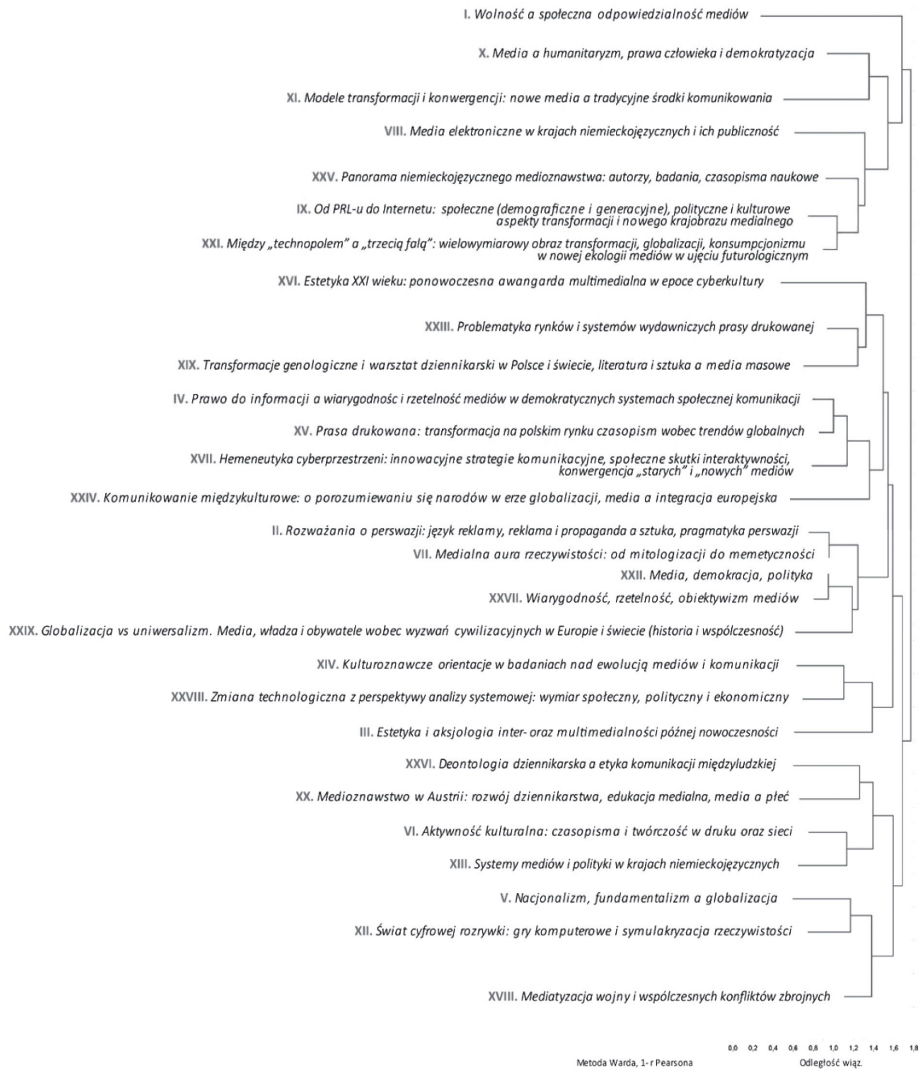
I. Wolność a społeczna odpowiedzialność mediów

X. Media a humanitaryzm, prawa człowieka i demokratyzacja

XI. Modele transformacji i konwergencji: nowe media a tradycyjne środki komunikowania

VIII. Media elektroniczne w krajach niemieckojęzycznych i ich publiczność

XXV. Panorama niemieckojęzycznego medioznawstwa: autorzy, badania, czasopisma naukowe

IX. Od PRL-u do Internetu: społeczne (demograficzne i generacyjne), polityczne i kulturowe aspekty transformacji i nowego krajobrazu medialnego

XXI. Między „technopolem" a „trzecią falą": wielowymiarowy obraz transformacji, globalizacji, konsumpcjonizmu w nowej ekologii mediów w ujęciu futurologicznym

XVI. Estetyka XXI wieku: ponowoczesna awangarda multimedialna w epoce cyberkultury

XXIII. Problematyka rynków i systemów wydawniczych prasy drukowanej

XIX. Transformacje genologiczne i warsztat dziennikarski w Polsce i świecie, literatura i sztuka a media masowe

IV. Prawo do informacji a wiarygodnośc i rzetelność mediów w demokratycznych systemach społecznej komunikacji

XV. Prasa drukowana: transformacja na polskim rynku czasopism wobec trendów globalnych

XVII. Hemeneutyka cyberprzestrzeni: innowacyjne strategie komunikacyjne, społeczne skutki interaktywności, konwergencja „starych" i „nowych" mediów

XXIV. Komunikowanie międzykulturowe: o porozumiewaniu się narodów w erze globalizacji, media a integracja europejska

II. Rozważania o perswazji: język reklamy, reklama i propaganda a sztuka, pragmatyka perswazji

VII. Medialna aura rzeczywistości: od mitologizacji do memetyczności

XXII. Media, demokracja, polityka

XXVII. Wiarygodność, rzetelność, obiektywizm mediów

XXIX. Globalizacja vs uniwersalizm. Media, władza i obywatele wobec wyzwań cywilizacyjnych w Europie i świecie (historia i współczesność)

XIV. Kulturoznawcze orientacje w badaniach nad ewolucją mediów i komunikacji

XXVIII. Zmiana technologiczna z perspektywy analizy systemowej: wymiar społeczny, polityczny i ekonomiczny

III. Estetyka i aksjologia inter- oraz multimedialności późnej nowoczesności

XXVI. Deontologia dziennikarska a etyka komunikacji międzyludzkiej

XX. Medioznawstwo w Austrii: rozwój dziennikarstwa, edukacja medialna, media a płeć

VI. Aktywność kulturalna: czasopisma i twórczość w druku oraz sieci

XIII. Systemy mediów i polityki w krajach niemieckojęzycznych

V. Nacjonalizm, fundamentalizm a globalizacja

XII. Świat cyfrowej rozrywki: gry komputerowe i symulakryzacja rzeczywistości

XVIII. Mediatyzacja wojny i współczesnych konfliktów zbrojnych

0,0 0,2 0,4 0,6 0,8 1,0 1,2 1,4 1,6 1,8

Metoda Warda, 1- r Pearsona

Odległość wiąz.